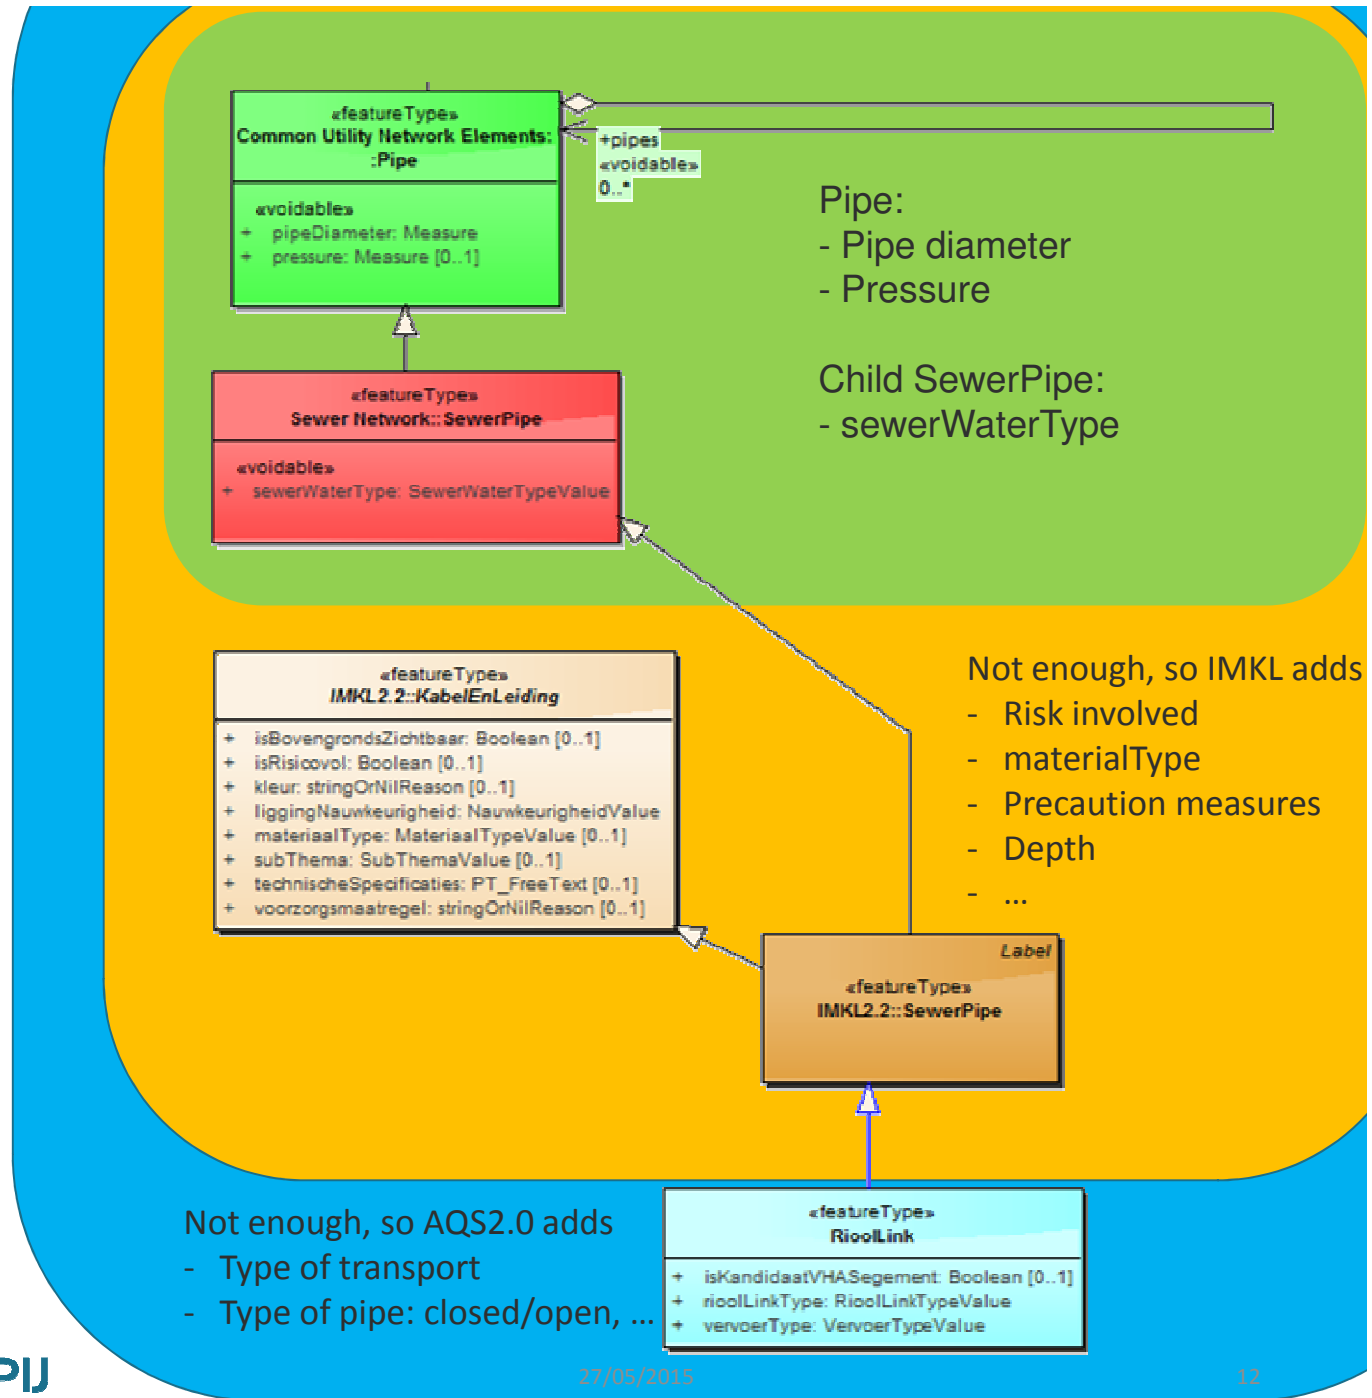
«featureType»
Common Utility Network Elements::Pipe

«voidable»
+ pipeDiameter: Measure
+ pressure: Measure [0..1]

+pipes
«voidable»
0..*

Pipe:
- Pipe diameter
- Pressure

Child SewerPipe:
- sewerWaterType

«featureType»
Sewer Network::SewerPipe

«voidable»
+ sewerWaterType: SewerWaterTypeValue

«featureType»
IMKL2.2::KabelEnLeiding

+ isBovengrondsZichtbaar: Boolean [0..1]
+ isRisicovol: Boolean [0..1]
+ kleur: stringOrNilReason [0..1]
+ liggingNauwkeurigheid: NauwkeurigheidValue
+ materiaalType: MateriaalTypeValue [0..1]
+ subThema: SubThemaValue [0..1]
+ technischeSpecificaties: PT_FreeText [0..1]
+ voorzorgsmaatregel: stringOrNilReason [0..1]

Not enough, so IMKL adds
- Risk involved
- materialType
- Precaution measures
- Depth
- ...

Label
«featureType»
IMKL2.2::SewerPipe

Not enough, so AQS2.0 adds
- Type of transport
- Type of pipe: closed/open, ...

«featureType»
RioolLink

+ isKandidaatVHASegement: Boolean [0..1]
+ rioolLinkType: RioolLinkTypeValue
+ vervoerType: VervoerTypeValue

27/05/2015
12